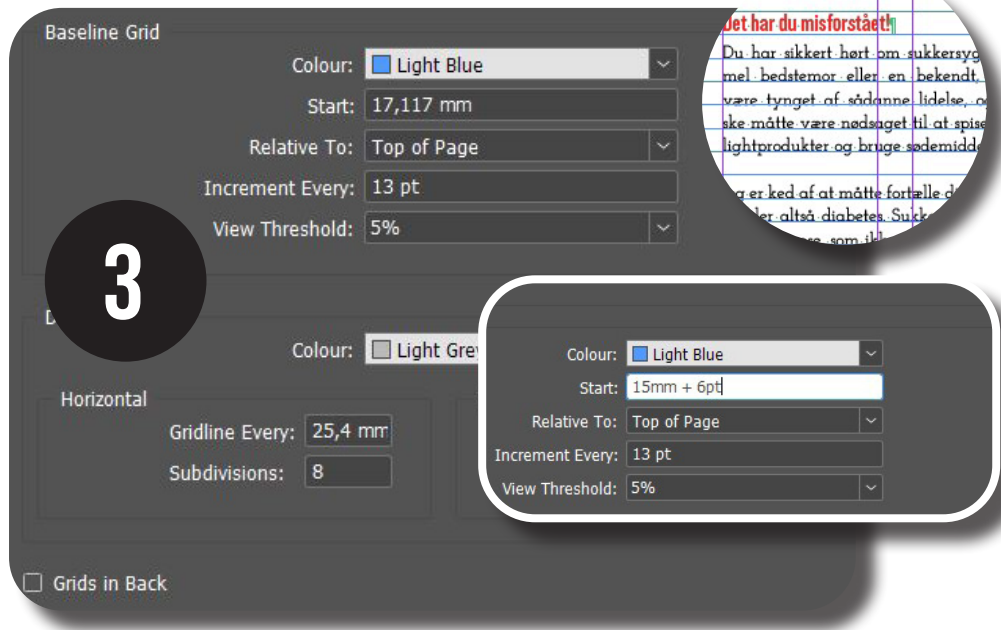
Baseline Grid

Colour: Light Blue

Start: 17,117 mm

Relative To: Top of Page

Increment Every: 13 pt

View Threshold: 5%

3

D

Colour: Light Grey

Horizontal

Gridline Every: 25,4 mm

Subdivisions: 8

Grids in Back

Det har du misforstået!¶

Du har sikkert hørt om sukkersyg mel bedstemor eller en bekendt, være tynget af sådanne lidelse, o ske måtte være nødsaget til at spise lightprodukter og bruge sødemidd

og er ked af at måtte fortælle d ler altså diabetes. Sukk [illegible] som ik

Colour: Light Blue

Start: 15mm + 6pt

Relative To: Top of Page

Increment Every: 13 pt

View Threshold: 5%